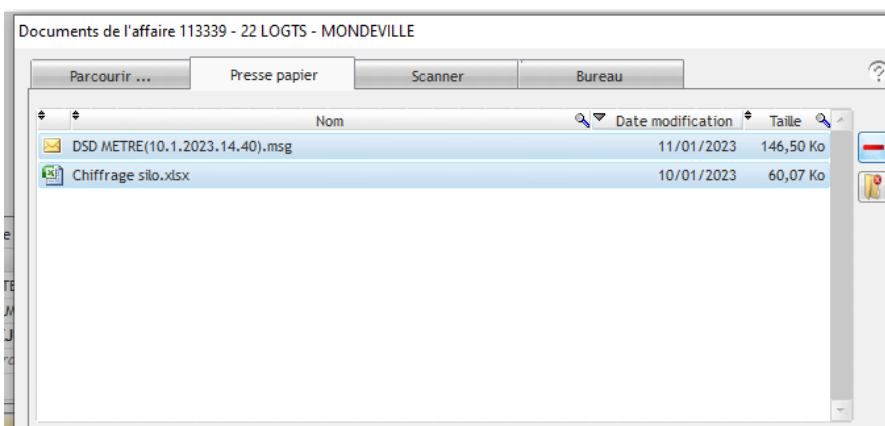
Documents de l'affaire 113339 - 22 LOGTS - MONDEVILLE

Parcourir ... | Presse papier | Scanner | Bureau

| Nom | Date modification | Taille |
|---|---|---|
| DSD METRE(10.1.2023.14.40).msg | 11/01/2023 | 146,50 Ko |
| Chiffrage silo.xlsx | 10/01/2023 | 60,07 Ko |